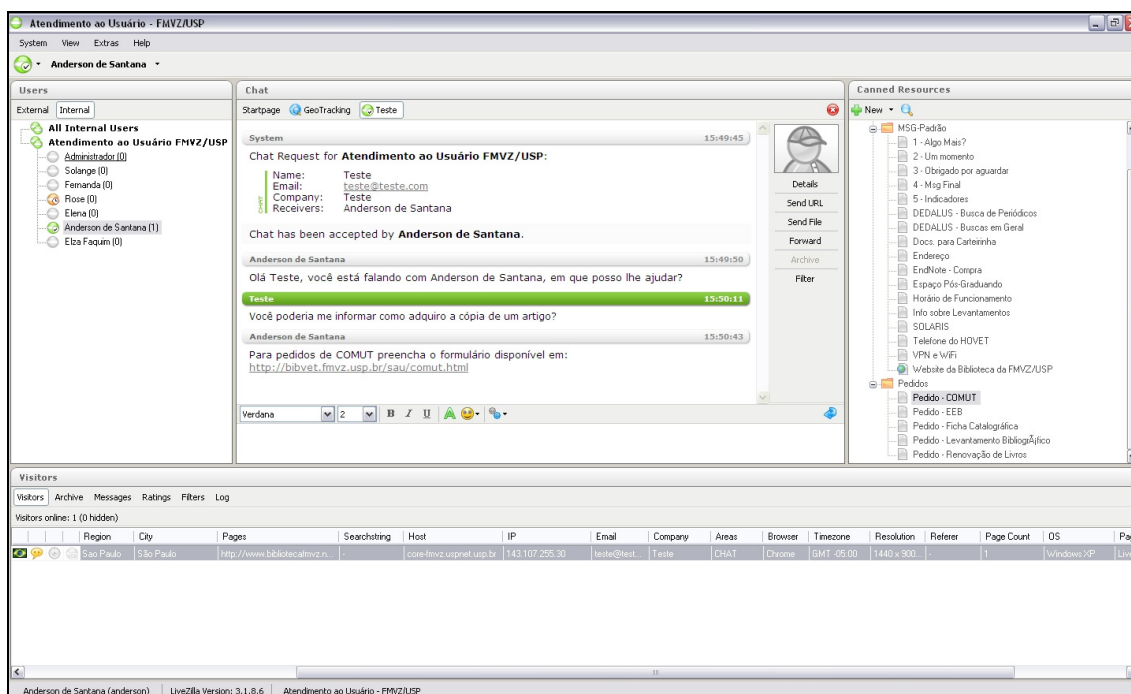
Atendimento ao Usuário - FMVZ/USP

System View Extras Help

Anderson de Santana

Users

External Internal

All Internal Users
Atendimento ao Usuário FMVZ/USP
Administrador (0)
Solange (0)
Fernanda (0)
Rose (0)
Elena (0)
Anderson de Santana (1)
Elza Faquim (0)

Chat

Startpage GeoTracking Teste

System 15:49:45

Chat Request for **Atendimento ao Usuário FMVZ/USP**:

Name: Teste
Email: teste@teste.com
Company: Teste
Receivers: Anderson de Santana

Chat has been accepted by **Anderson de Santana**.

Anderson de Santana 15:49:50

Olá Teste, você está falando com Anderson de Santana, em que posso lhe ajudar?

Teste 15:50:11

Você poderia me informar como adquiro a cópia de um artigo?

Anderson de Santana 15:50:43

Para pedidos de COMUT preencha o formulário disponível em:
http://bibvet.fmvz.usp.br/sau/comut.html

Details
Send URL
Send File
Forward
Archive
Filter

Verdana 2 B I U

Canned Resources

New

MSG-Padrão
1 - Algo Mais?
2 - Um momento
3 - Obrigado por aguardar
4 - Msg Final
5 - Indicadores
DEDALUS - Busca de Periódicos
DEDALUS - Buscas em Geral
Docs. para Carteirinha
Endereço
EndNote - Compra
Espaço Pós-Graduando
Horário de Funcionamento
Info sobre Levantamentos
SOLARIS
Telefone do HOVET
VPN e WiFi
Website da Biblioteca da FMVZ/USP
Pedidos
Pedido - COMUT
Pedido - EEB
Pedido - Ficha Catalográfica
Pedido - Levantamento BibliogrÃ¡fico
Pedido - Renovação de Livros

Visitors

Visitors Archive Messages Ratings Filters Log

Visitors online: 1 (0 hidden)

| Region | City | Pages | Searchstring | Host | IP | Email | Company | Areas | Browser | Timezone | Resolution | Referer | Page Count | OS | Pa |
|---|---|---|---|---|---|---|---|---|---|---|---|---|---|---|---|
| Sao Paulo | São Paulo | http://www.bibliotecafmvz.n... | - | core-fmvz.uspnet.usp.br | 143.107.255.30 | teste@test... | Teste | CHAT | Chrome | GMT -05:00 | 1440 x 900... | - | 1 | Windows XP | Liv |

Anderson de Santana (anderson) | LiveZilla Version: 3.1.8.6 | Atendimento ao Usuário - FMVZ/USP